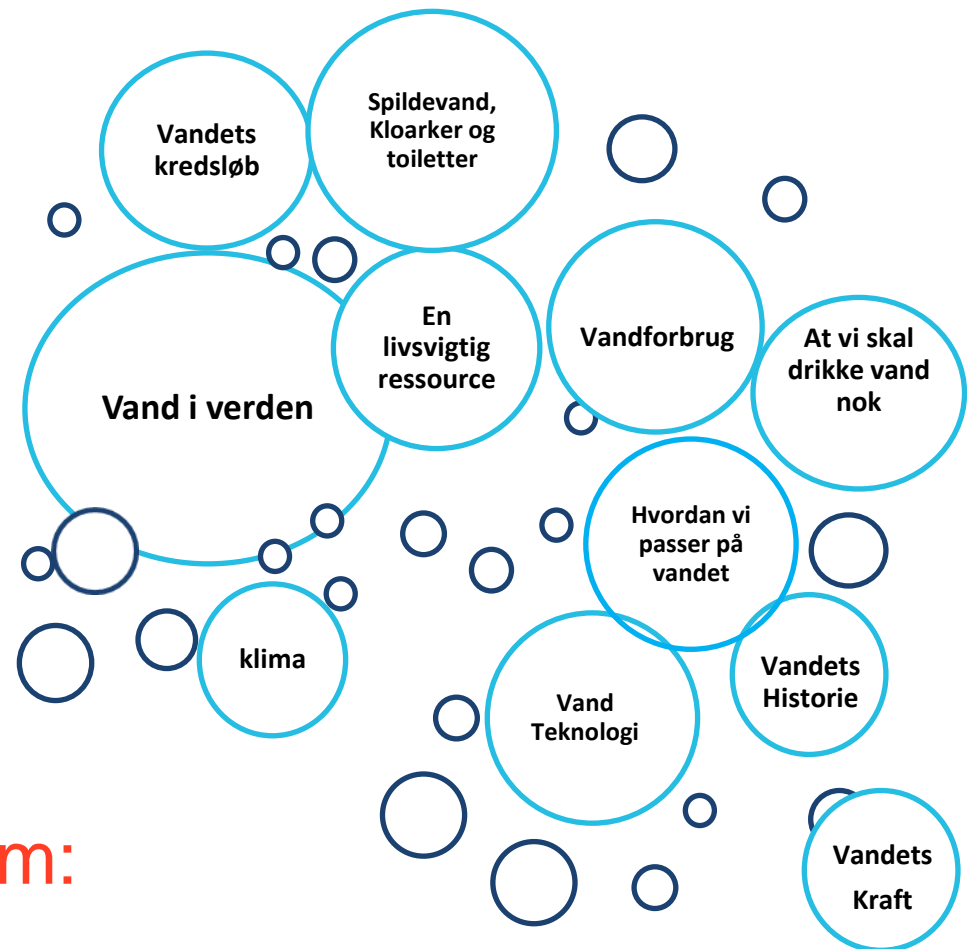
Vandets kredsløb

Spildevand, Kloarker og toiletter

Vand i verden

En livsvigtig ressource

Vandforbrug

At vi skal drikke vand nok

Hvordan vi passer på vandet

klima

Vand Teknologi

Vandets Historie

Vandets Kraft

m: